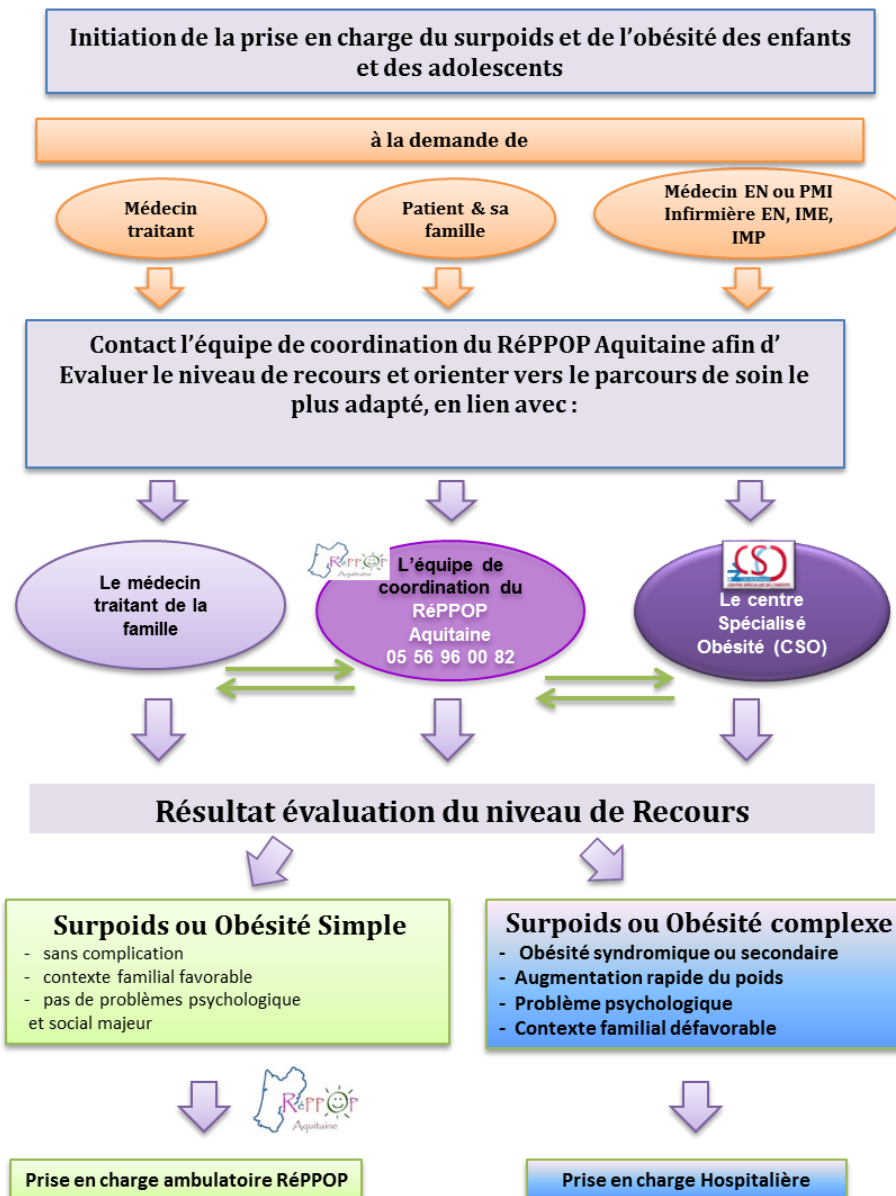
Initiation de la prise en charge du surpoids et de l'obésité des enfants et des adolescents

à la demande de

Médecin traitant

Patient & sa famille

Médecin EN ou PMI Infirmière EN, IME, IMP

Contact l'équipe de coordination du RéPPOP Aquitaine afin d' Evaluer le niveau de recours et orienter vers le parcours de soin le plus adapté, en lien avec :

Le médecin traitant de la famille

RéPPOP Aquitaine

L'équipe de coordination du RéPPOP Aquitaine 05 56 96 00 82

CSO

Le centre Spécialisé Obésité (CSO)

Résultat évaluation du niveau de Recours

Surpoids ou Obésité Simple
- sans complication
- contexte familial favorable
- pas de problèmes psychologique et social majeur

Surpoids ou Obésité complexe
- Obésité syndromique ou secondaire
- Augmentation rapide du poids
- Problème psychologique
- Contexte familial défavorable

RéPPOP Aquitaine

Prise en charge ambulatoire RéPPOP

Prise en charge Hospitalière